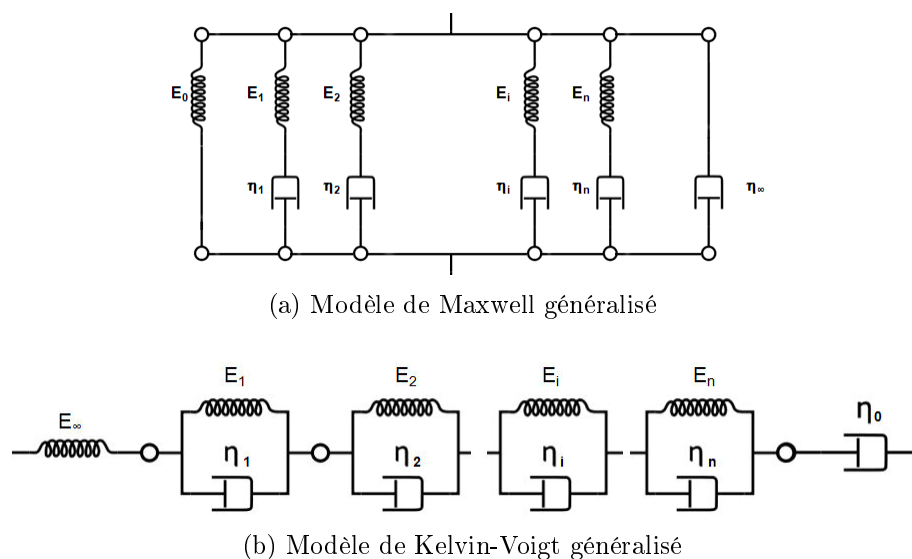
$E_0$ $E_1$ $E_2$ $E_i$ $E_n$

$\eta_1$ $\eta_2$ $\eta_i$ $\eta_n$ $\eta_\infty$

(a) Modèle de Maxwell généralisé

$E_1$ $E_2$ $E_i$ $E_n$

$E_\infty$ $\eta_1$ $\eta_2$ $\eta_i$ $\eta_n$ $\eta_0$

(b) Modèle de Kelvin-Voigt généralisé